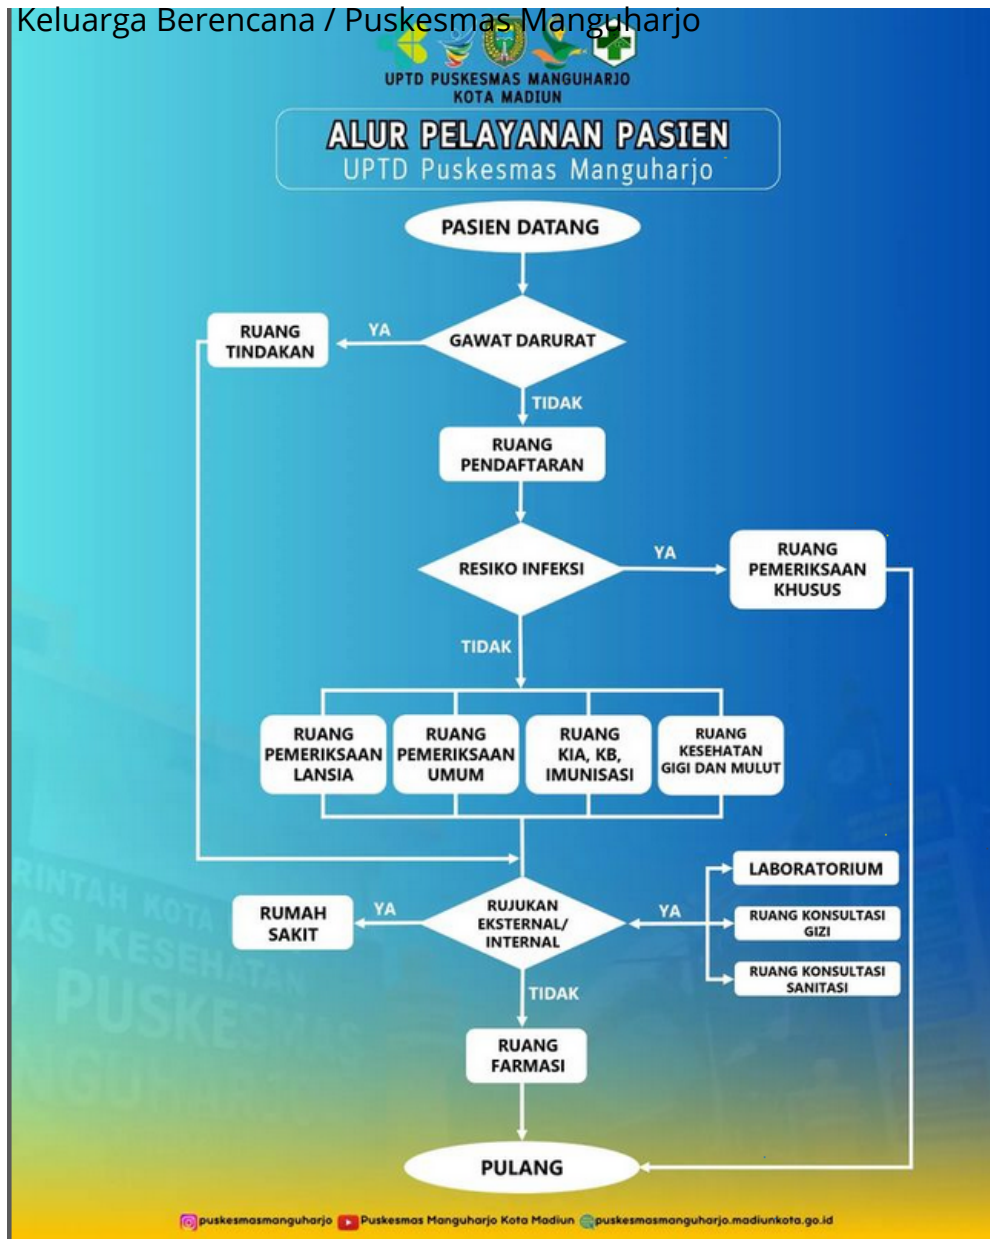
Keluarga Berencana / Puskesmas Manguharjo

UPTD PUSKESMAS MANGUHARJO
KOTA MADIUN

ALUR PELAYANAN PASIEN
UPTD Puskesmas Manguharjo

PASIEN DATANG

GAWAT DARURAT

YA

RUANG TINDAKAN

TIDAK

RUANG PENDAFTARAN

RESIKO INFEKSI

YA

RUANG PEMERIKSAAN KHUSUS

TIDAK

RUANG PEMERIKSAAN LANSIA

RUANG PEMERIKSAAN UMUM

RUANG KIA, KB, IMUNISASI

RUANG KESEHATAN GIGI DAN MULUT

LABORATORIUM

RUANG KONSULTASI GIZI

RUANG KONSULTASI SANITASI

YA

RUJUKAN EKSTERNAL/ INTERNAL

YA

RUMAH SAKIT

TIDAK

RUANG FARMASI

PULANG

RINTAH KOTA
AS KESEHATAN
PUSKESMAS
NGUHARJO

puskesmasmanguharjo Puskesmas Manguharjo Kota Madiun puskesmasmanguharjo.madiunkota.go.id